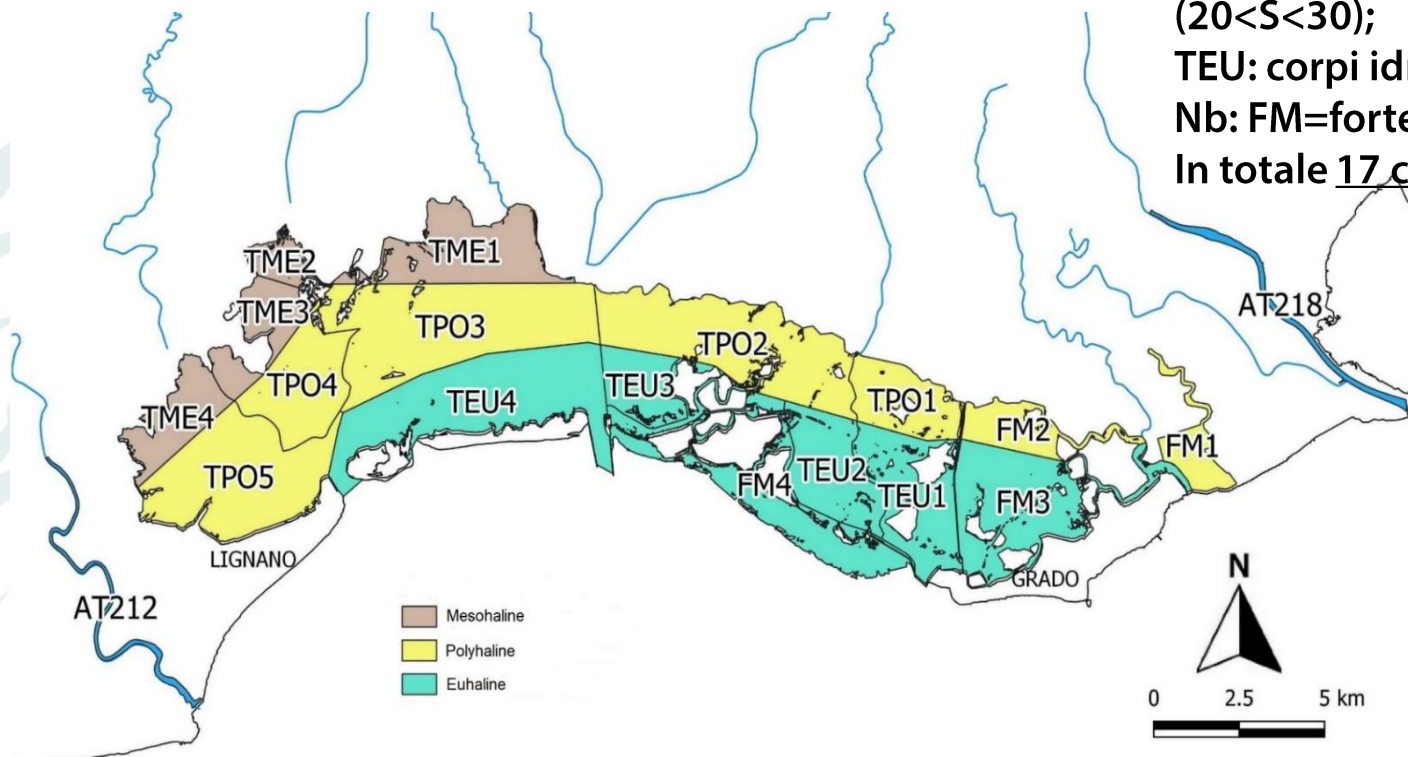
(20<S<30);
TEU: corpi id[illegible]
Nb: FM=forte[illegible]
In totale 17 c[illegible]

TME2
TME1
TME3
TPO3
TPO2
AT218
TPO4
TEU3
TEU4
TPO1
TME4
FM2
FM1
TPO5
TEU2
FM4
TEU1
FM3
LIGNANO
GRADO
AT212
Mesohaline
Polyhaline
Euhaline
N
0
2.5
5 km